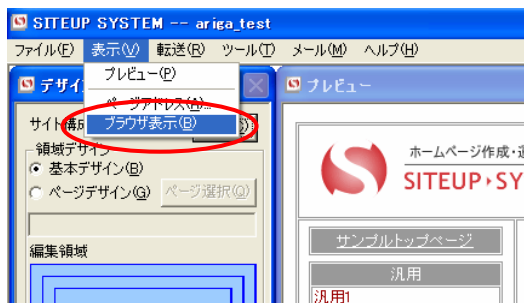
SITEUP SYSTEM -- ariga_test

ファイル(F) 表示(V) 転送(R) ツール(T) メール(M) ヘルプ(H)

プレビュー(P)
ページアドレス(A)...
ブラウザ表示(B)

デザイ

サイト構成

領域デザイン
基本デザイン(B)
ページデザイン(G)
ページ選択(Q)

編集領域

プレビュー

ホームページ作成・運
SITEUP›SYS

サンプルトップページ

汎用

汎用1